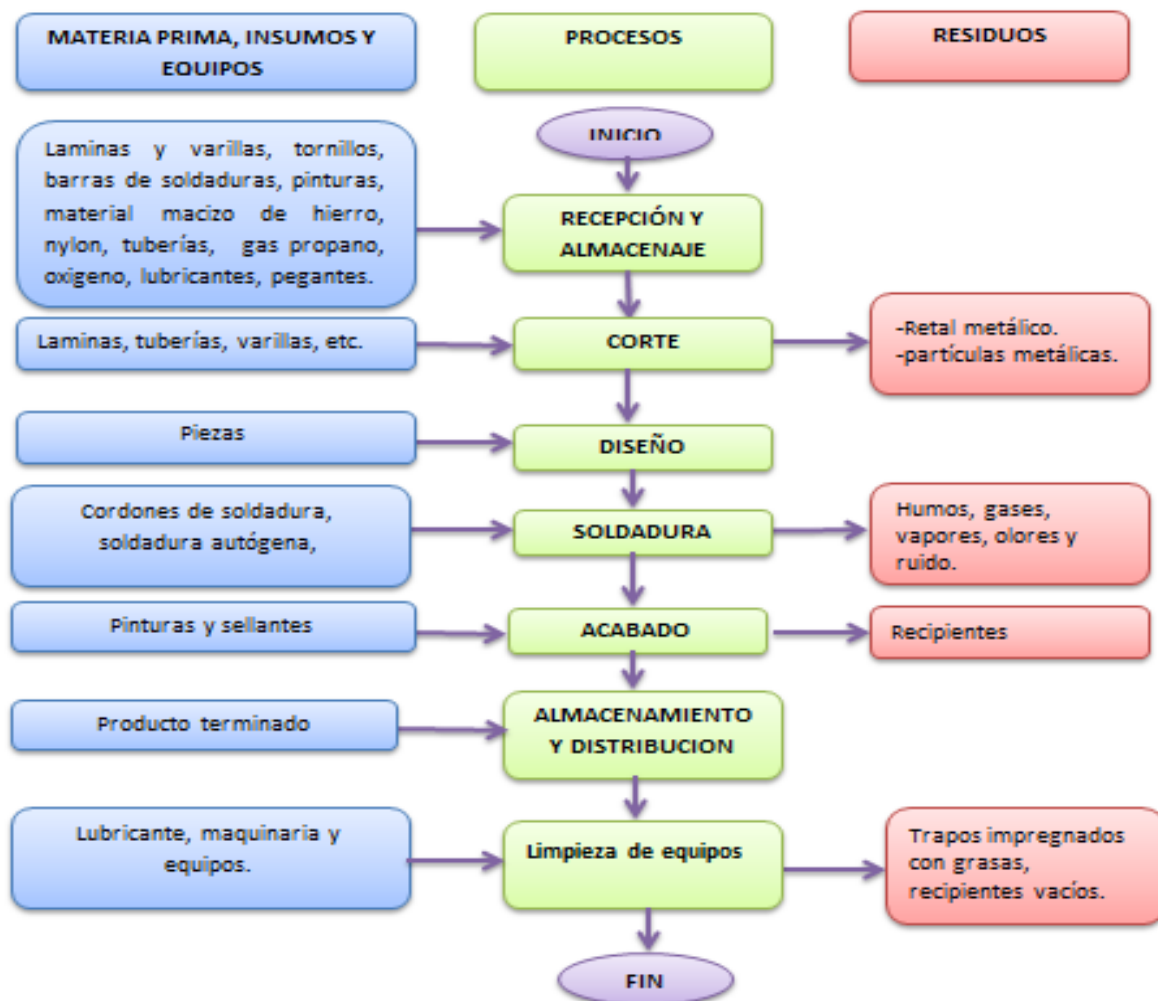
MATERIA PRIMA, INSUMOS Y EQUIPOS

PROCESOS

RESIDUOS

INICIO

Laminas y varillas, tornillos, barras de soldaduras, pinturas, material macizo de hierro, nylon, tuberías, gas propano, oxigeno, lubricantes, pegantes.

RECEPCIÓN Y ALMACENAJE

Laminas, tuberías, varillas, etc.

CORTE

-Retal metálico.
-partículas metálicas.

Piezas

DISEÑO

Cordones de soldadura, soldadura autógena,

SOLDADURA

Humos, gases, vapores, olores y ruido.

Pinturas y sellantes

ACABADO

Recipientes

Producto terminado

ALMACENAMIENTO Y DISTRIBUCION

Lubricante, maquinaria y equipos.

Limpieza de equipos

Trapos impregnados con grasas, recipientes vacíos.

FIN